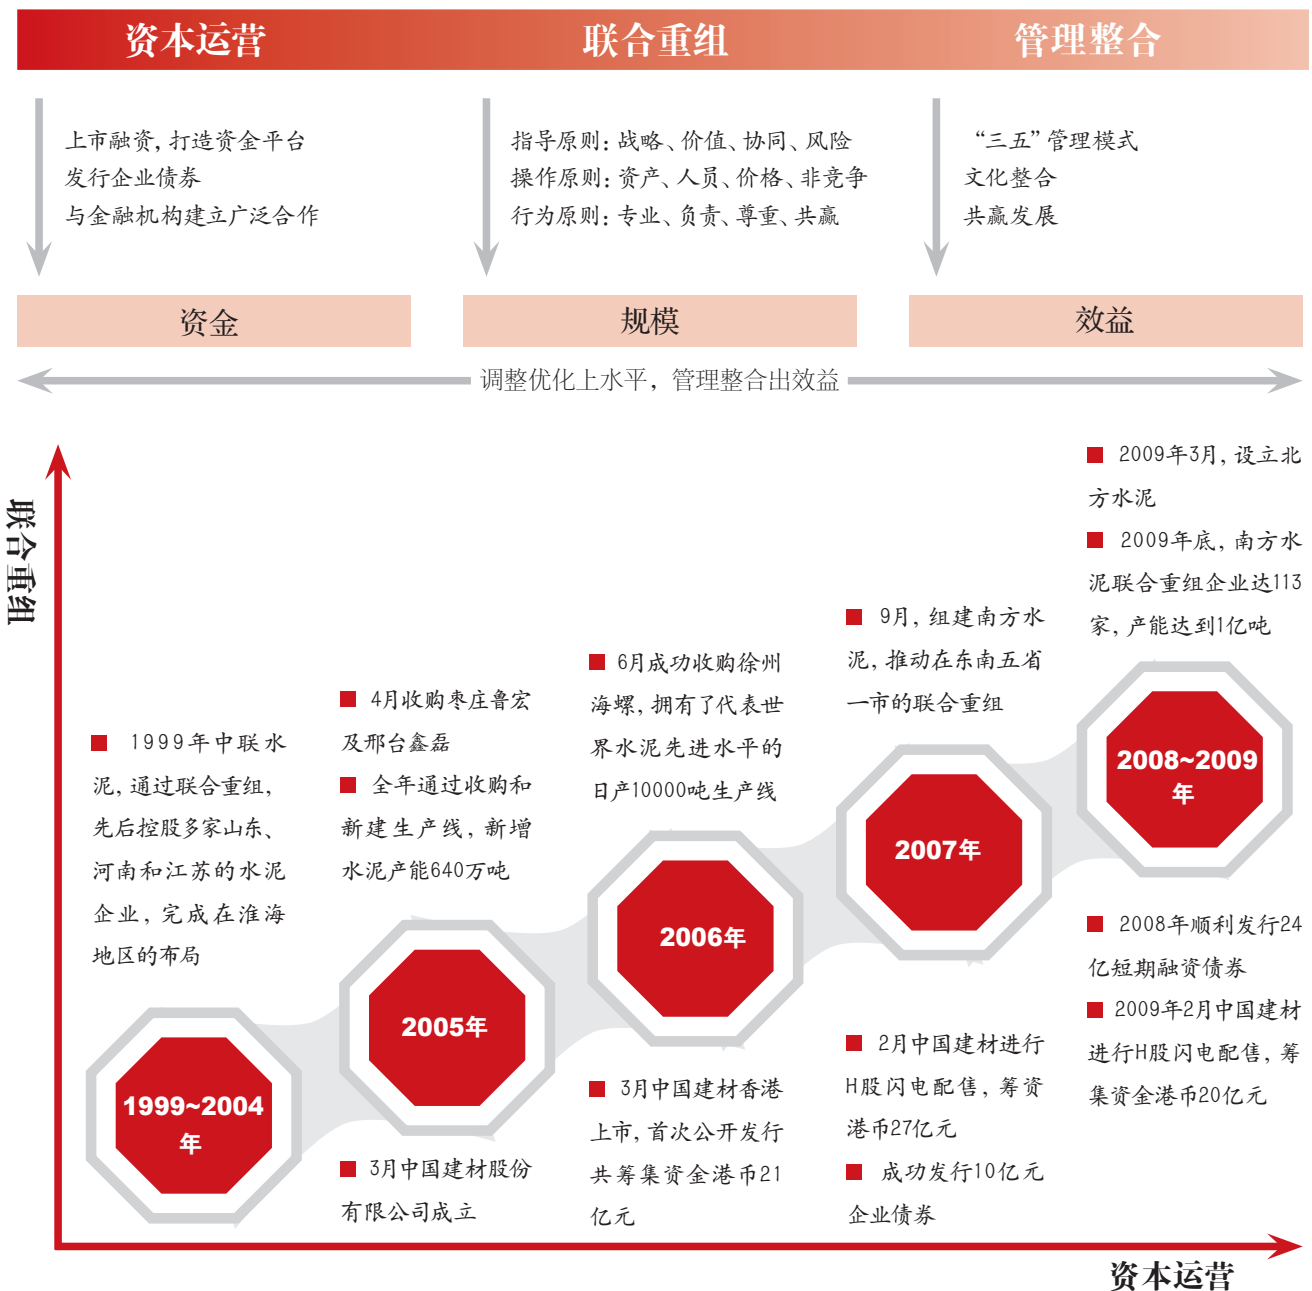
资本运营　联合重组　管理整合

上市融资，打造资金平台
发行企业债券
与金融机构建立广泛合作

指导原则：战略、价值、协同、风险
操作原则：资产、人员、价格、非竞争
行为原则：专业、负责、尊重、共赢

“三五”管理模式
文化整合
共赢发展

资金　规模　效益

调整优化上水平，管理整合出效益

联合重组

■ 1999年中联水泥，通过联合重组，先后控股多家山东、河南和江苏的水泥企业，完成在淮海地区的布局

1999~2004年

■ 4月收购枣庄鲁宏及邢台鑫磊
■ 全年通过收购和新建生产线，新增水泥产能640万吨

2005年

■ 3月中国建材股份有限公司成立

■ 6月成功收购徐州海螺，拥有了代表世界水泥先进水平的日产10000吨生产线

2006年

■ 3月中国建材香港上市，首次公开发行共筹集资金港币21亿元

■ 9月，组建南方水泥，推动在东南五省一市的联合重组

2007年

■ 2月中国建材进行H股闪电配售，筹资港币27亿元
■ 成功发行10亿元企业债券

■ 2009年3月，设立北方水泥
■ 2009年底，南方水泥联合重组企业达113家，产能达到1亿吨

2008~2009年

■ 2008年顺利发行24亿短期融资债券
■ 2009年2月中国建材进行H股闪电配售，筹集资金港币20亿元

资本运营